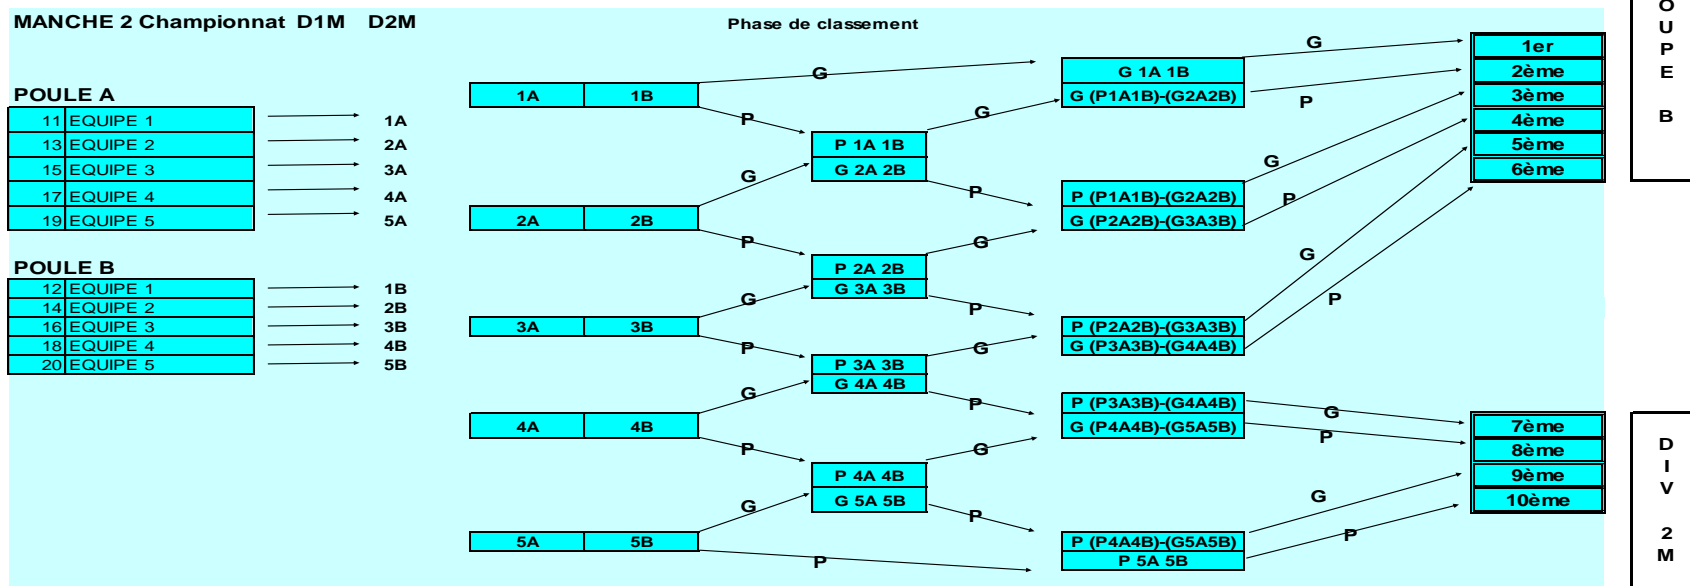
MANCHE 2 Championnat D1M D2M

Phase de classement

POULE A

| 11 | EQUIPE 1 |
|---|---|
| 13 | EQUIPE 2 |
| 15 | EQUIPE 3 |
| 17 | EQUIPE 4 |
| 19 | EQUIPE 5 |

1A
2A
3A
4A
5A

POULE B

| 12 | EQUIPE 1 |
|---|---|
| 14 | EQUIPE 2 |
| 16 | EQUIPE 3 |
| 18 | EQUIPE 4 |
| 20 | EQUIPE 5 |

1B
2B
3B
4B
5B

1A 1B
2A 2B
3A 3B
4A 4B
5A 5B

G P G P G P G P G P G P G P G P G P

P 1A 1B
G 2A 2B

P 2A 2B
G 3A 3B

P 3A 3B
G 4A 4B

P 4A 4B
G 5A 5B

G 1A 1B
G (P1A1B)-(G2A2B)

P (P1A1B)-(G2A2B)
G (P2A2B)-(G3A3B)

P (P2A2B)-(G3A3B)
G (P3A3B)-(G4A4B)

P (P3A3B)-(G4A4B)
G (P4A4B)-(G5A5B)

P (P4A4B)-(G5A5B)
P 5A 5B

G P G P G P G P G P

1er
2ème
3ème
4ème
5ème
6ème

7ème
8ème
9ème
10ème

O
U
P
E

B

D
I
V

2
M